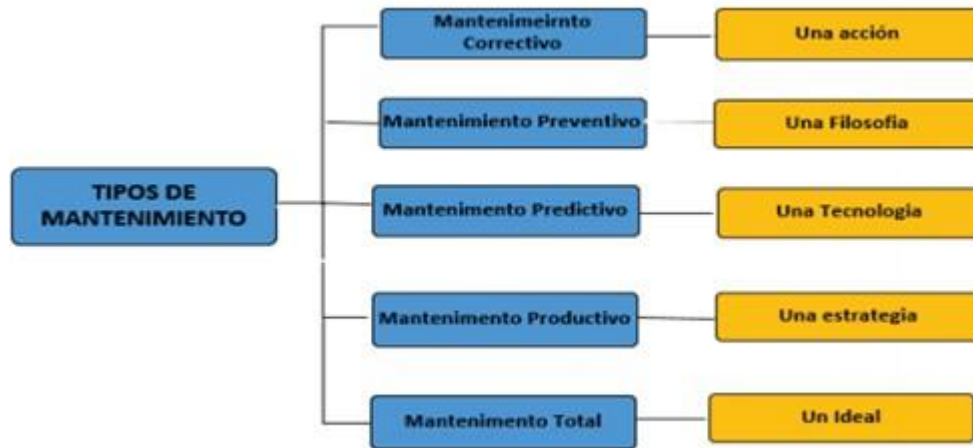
TIPOS DE MANTENIMIENTO

Mantenimeirnto Correctivo

Una acción

Mantenimiento Preventivo

Una Filosofia

Mantenimiento Predictivo

Una Tecnologia

Mantenimento Productivo

Una estrategia

Mantenimento Total

Un Ideal